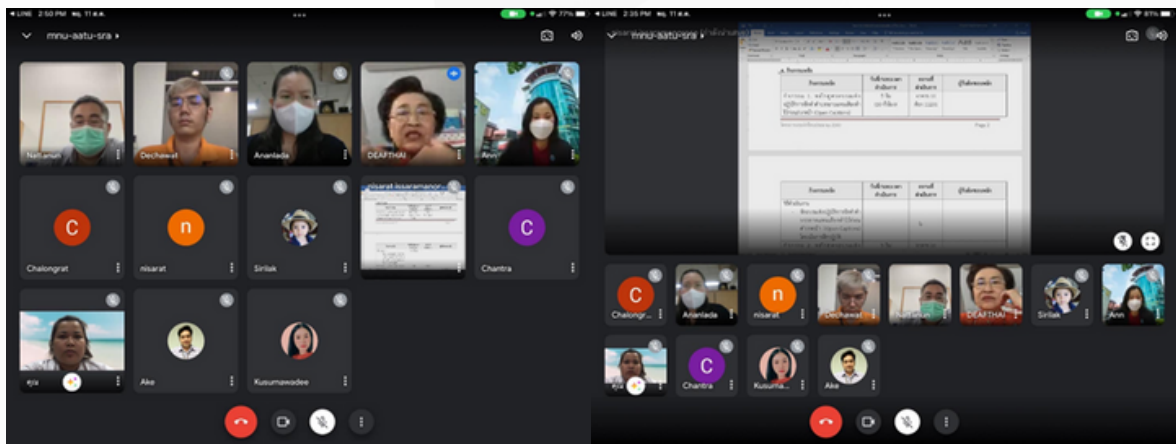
◂ LINE 2:50 PM 11 ส.ค.

77%

mnu-aatu-sra ▸

Nattanun

Dechawat

Ananlada

DEAFTHAI

Ann

C

Chalongrat

n

nisarat

Sirilak

nisarat-kosaramanor

C

Chantra

คูณ

Ake

Kusumawadee

◂ LINE 2:35 PM 11 ส.ค.

81%

mnu-aatu-sra ▸

C

Chalongr...

Ananlada

n

nisarat

Dechawat

Nattanun

DEAFTHAI

Sirilak

Ann

คูณ

C

Chantra

Kusuma...

Ake